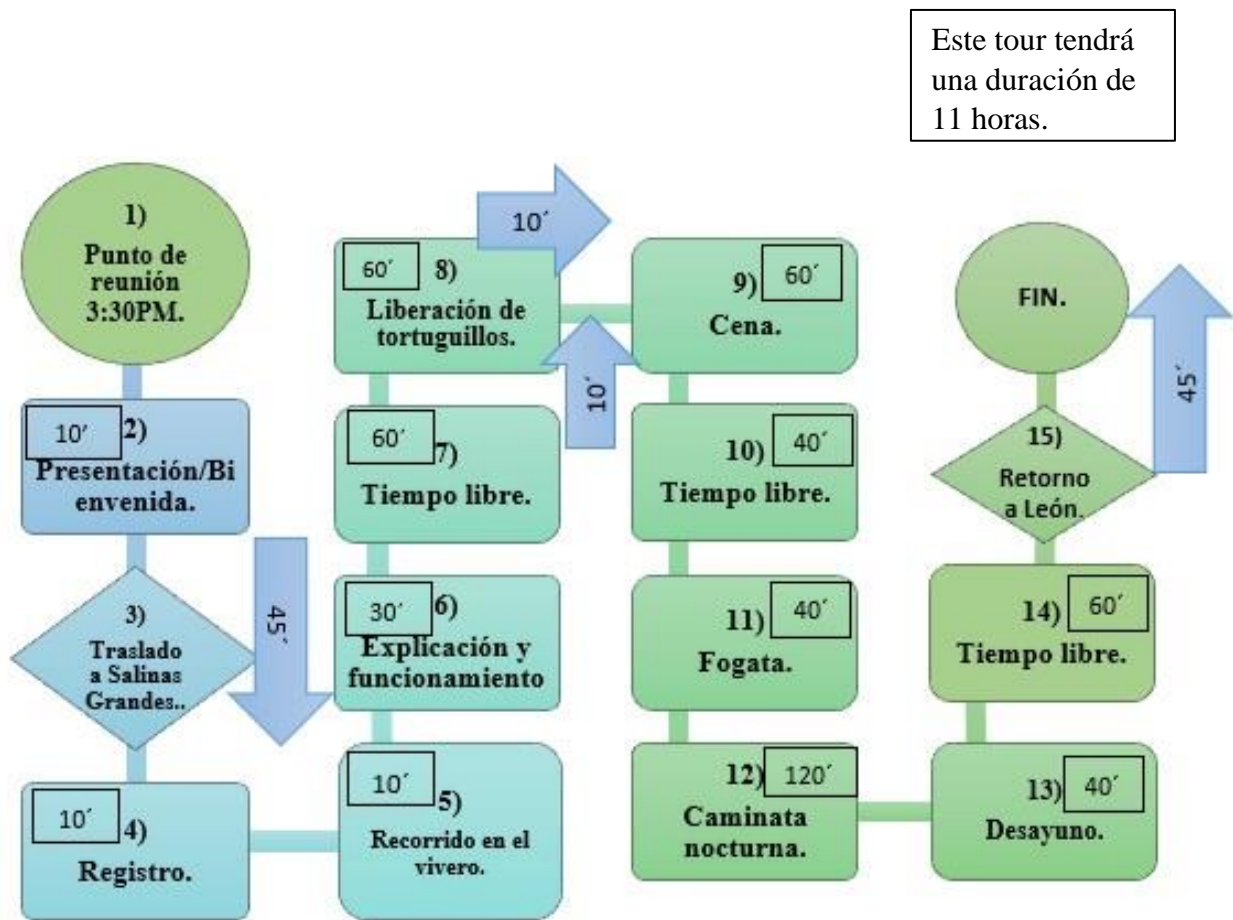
Este tour tendrá una duración de 11 horas.

1) Punto de reunión 3:30PM.

10´ 2) Presentación/Bienvenida.

3) Traslado a Salinas Grandes..

45´

10´ 4) Registro.

10´ 5) Recorrido en el vivero.

30´ 6) Explicación y funcionamiento

60´ 7) Tiempo libre.

60´ 8) Liberación de tortuguillos.

10´

10´

9) 60´ Cena.

10) 40´ Tiempo libre.

11) 40´ Fogata.

12) 120´ Caminata nocturna.

13) 40´ Desayuno.

14) 60´ Tiempo libre.

15) Retorno a León.

45´

FIN.